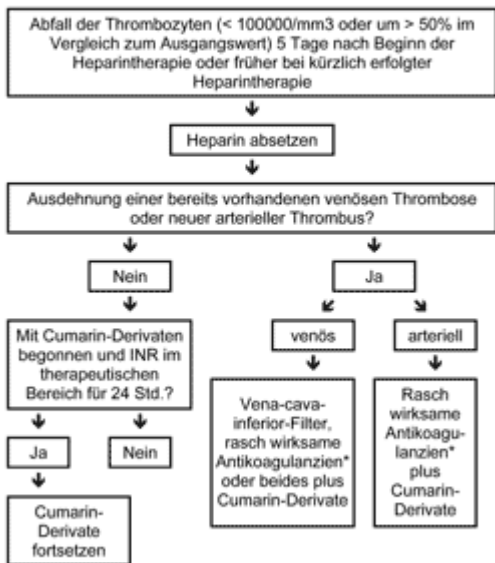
Abfall der Thrombozyten (< 100000/mm3 oder um > 50% im Vergleich zum Ausgangswert) 5 Tage nach Beginn der Heparintherapie oder früher bei kürzlich erfolgter Heparintherapie

Heparin absetzen

Ausdehnung einer bereits vorhandenen venösen Thrombose oder neuer arterieller Thrombus?

Nein

Ja

Mit Cumarin-Derivaten begonnen und INR im therapeutischen Bereich für 24 Std.?

venös

arteriell

Ja

Nein

Vena-cava-inferior-Filter, rasch wirksame Antikoagulanzien* oder beides plus Cumarin-Derivate

Rasch wirksame Antikoagulanzien* plus Cumarin-Derivate

Cumarin-Derivate fortsetzen